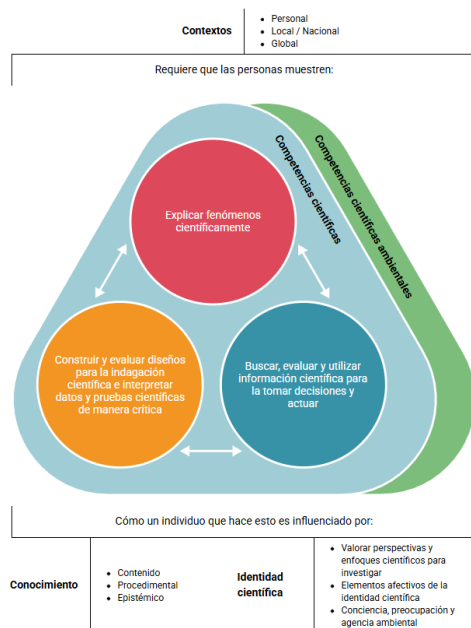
Contextos

- Personal
- Local / Nacional
- Global

Requiere que las personas muestren:

Competencias científicas ambientales

Competencias científicas

Explicar fenómenos científicamente

Construir y evaluar diseños para la indagación científica e interpretar datos y pruebas científicas de manera crítica

Buscar, evaluar y utilizar información científica para la tomar decisiones y actuar

Cómo un individuo que hace esto es influenciado por:

| Conocimiento | • Contenido<br>• Procedimental<br>• Epistémico | Identidad científica | • Valorar perspectivas y enfoques científicos para investigar<br>• Elementos afectivos de la identidad científica<br>• Conciencia, preocupación y agencia ambiental |
|---|---|---|---|